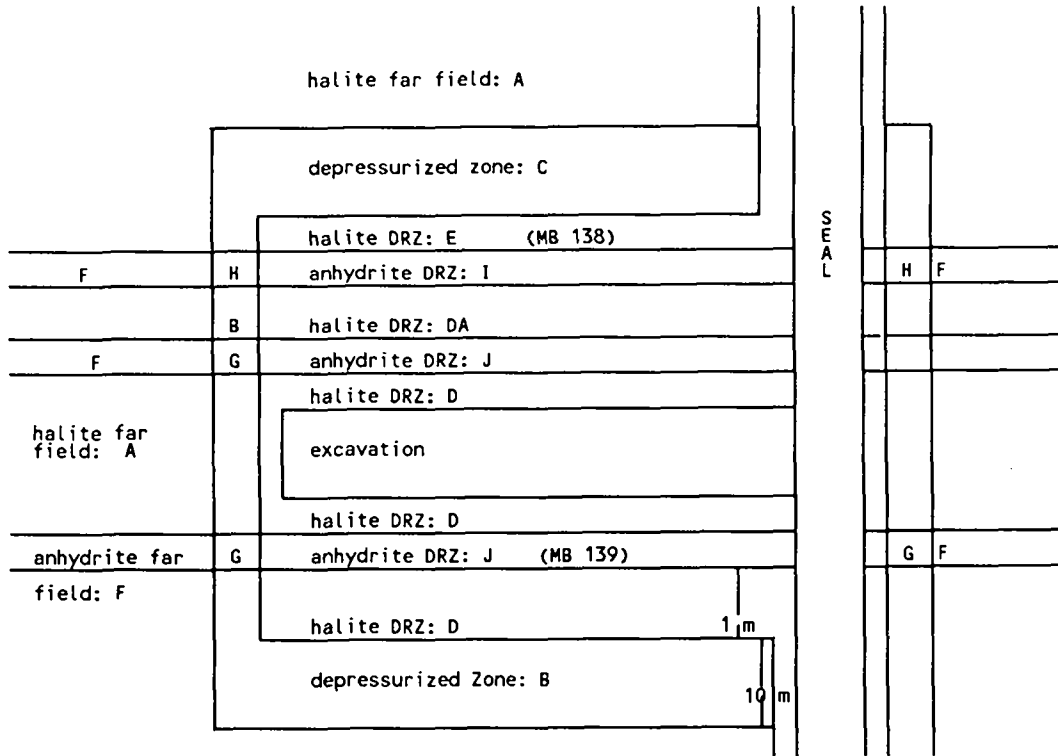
halite far field: A

depressurized zone: C

halite DRZ: E (MB 138)

S
E
A
L

F H anhydrite DRZ: I H F

B halite DRZ: DA

F G anhydrite DRZ: J

halite DRZ: D

halite far field: A

excavation

halite DRZ: D

anhydrite far G anhydrite DRZ: J (MB 139) G F

field: F

halite DRZ: D 1 m

depressurized Zone: B 10 m